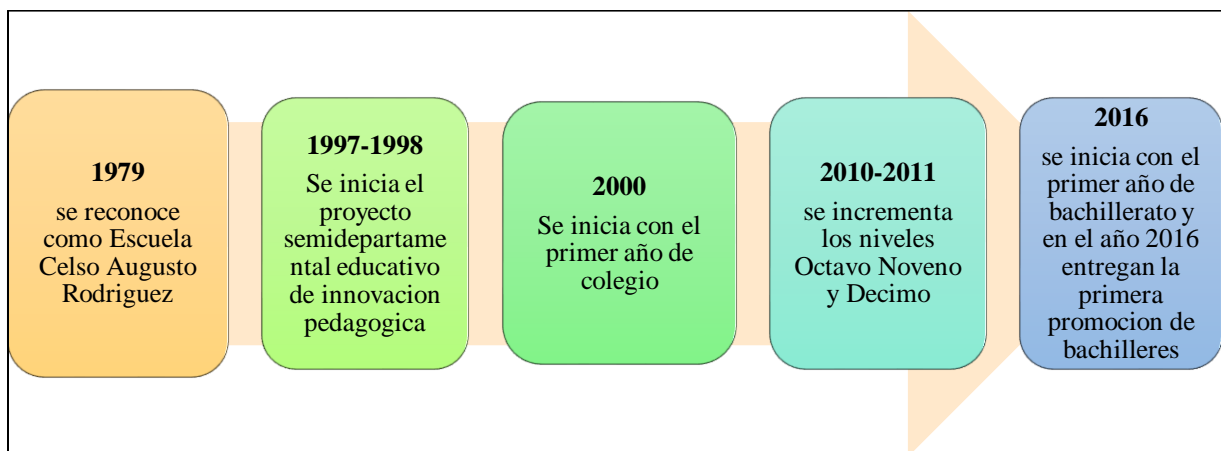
1979
se reconoce como Escuela Celso Augusto Rodriguez

1997-1998
Se inicia el proyecto semidepartamental educativo de innovacion pedagogica

2000
Se inicia con el primer año de colegio

2010-2011
se incrementa los niveles Octavo Noveno y Decimo

2016
se inicia con el primer año de bachillerato y en el año 2016 entregan la primera promocion de bachilleres